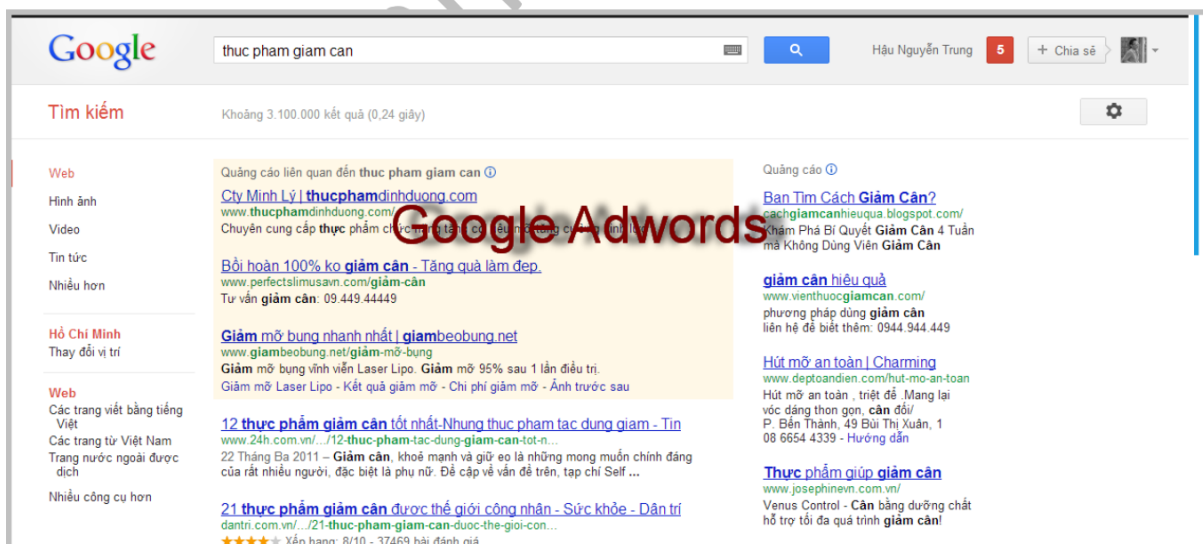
Google

thuc pham giam can

Hậu Nguyễn Trung 5 + Chia sẻ

Tìm kiếm

Khoảng 3.100.000 kết quả (0,24 giây)

Web
Hình ảnh
Video
Tin tức
Nhiều hơn

Hồ Chí Minh
Thay đổi vị trí

Web
Các trang viết bằng tiếng Việt
Các trang từ Việt Nam
Trang nước ngoài được dịch

Nhiều công cụ hơn

Quảng cáo liên quan đến thuc pham giam can

Cty Minh Lý | thucphamdinhduong.com
www.thucphamdinhduong.com/
Chuyên cung cấp thực phẩm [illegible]

Google Adwords

Bồi hoàn 100% ko giảm cân - Tặng quà làm đẹp.
www.perfectslimusavn.com/giảm-cân
Tư vấn giảm cân: 09.449.44449

Giảm mỡ bụng nhanh nhất | giambeobung.net
www.giambeobung.net/giảm-mỡ-bụng
Giảm mỡ bụng vĩnh viễn Laser Lipo. Giảm mỡ 95% sau 1 lần điều trị.
Giảm mỡ Laser Lipo - Kết quả giảm mỡ - Chi phí giảm mỡ - Ảnh trước sau

12 thực phẩm giảm cân tốt nhất-Nhung thuc pham tac dung giam - Tin
www.24h.com.vn/.../12-thuc-pham-tac-dung-giam-can-tot-n...
22 Tháng Ba 2011 – Giảm cân, khoẻ mạnh và giữ eo là những mong muốn chính đáng của rất nhiều người, đặc biệt là phụ nữ. Để cập về vấn đề trên, tạp chí Self ...

21 thực phẩm giảm cân được thế giới công nhận - Sức khỏe - Dân trí
dantri.com.vn/.../21-thuc-pham-giam-can-duoc-the-gioi-con...
Xếp hạng: 8/10 - 37469 bài đánh giá

Quảng cáo

Ban Tim Cách Giảm Cân?
cachgiamcanhieuqua.blogspot.com/
Khám Phá Bí Quyết Giảm Cân 4 Tuần mà Không Dùng Viên Giảm Cân

giảm cân hiệu quả
www.vienthuocgiamcan.com/
phương pháp dùng giảm cân
liên hệ để biết thêm: 0944.944.449

Hút mỡ an toàn | Charming
www.deptoandien.com/hut-mo-an-toan
Hút mỡ an toàn , triệt để .Mang lại vóc dáng thon gọn, cân đối/
P. Bến Thành, 49 Bùi Thị Xuân, 1
08 6654 4339 - Hướng dẫn

Thực phẩm giúp giảm cân
www.josephinevn.com.vn/
Venus Control - Cân bằng dưỡng chất hỗ trợ tối đa quá trình giảm cân!